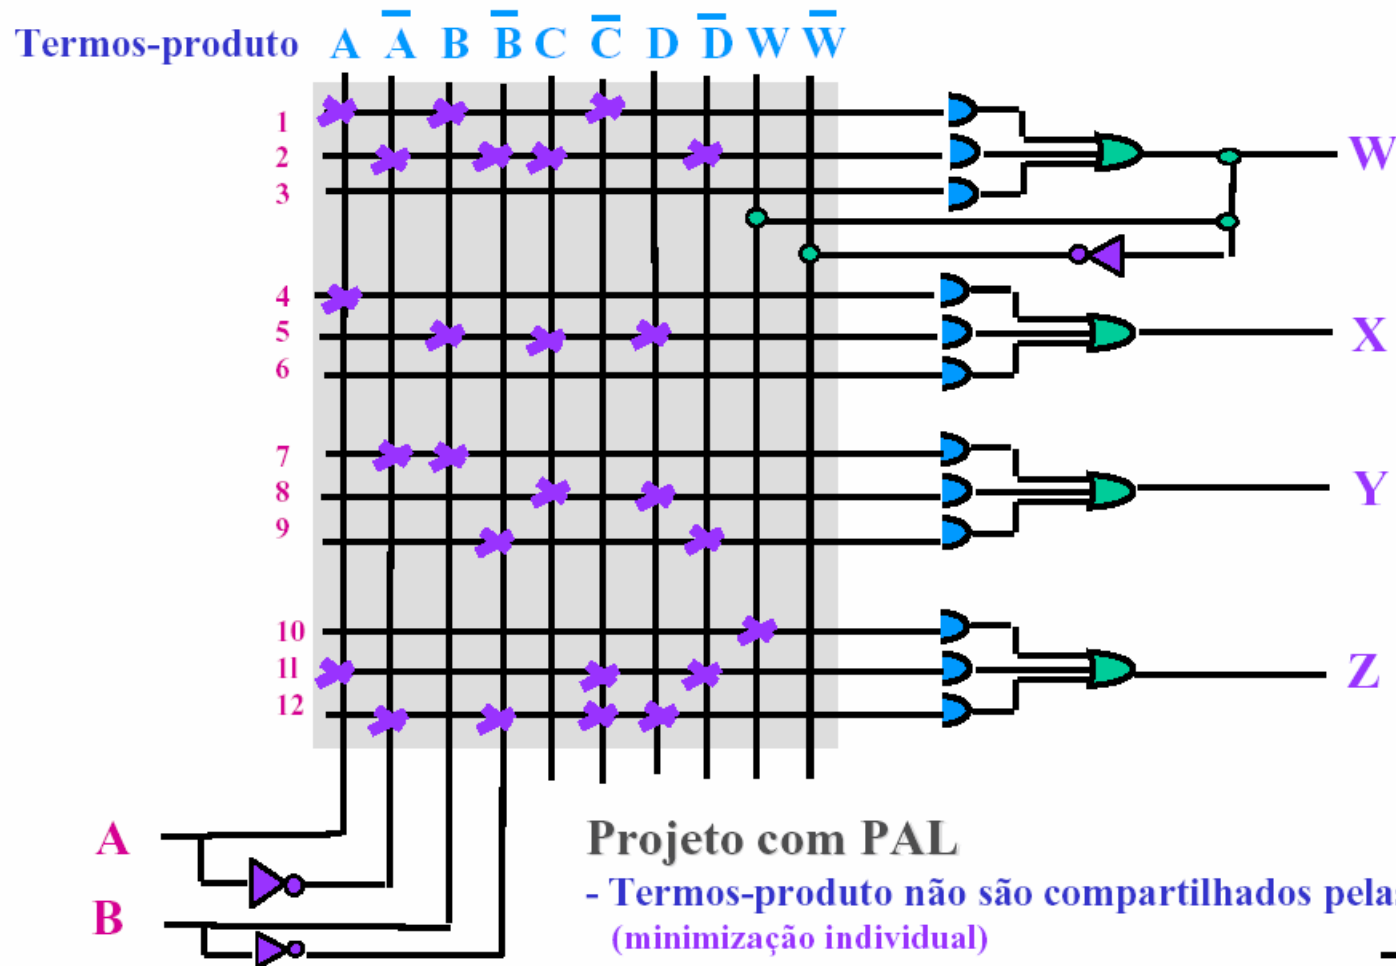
Termos-produto A $\overline{A}$ B $\overline{B}$ C $\overline{C}$ D $\overline{D}$ W $\overline{W}$

1
2
3
4
5
6
7
8
9
10
11
12

W
X
Y
Z

A
B

Projeto com PAL
- Termos-produto não são compartilhados pela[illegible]
(minimização individual)